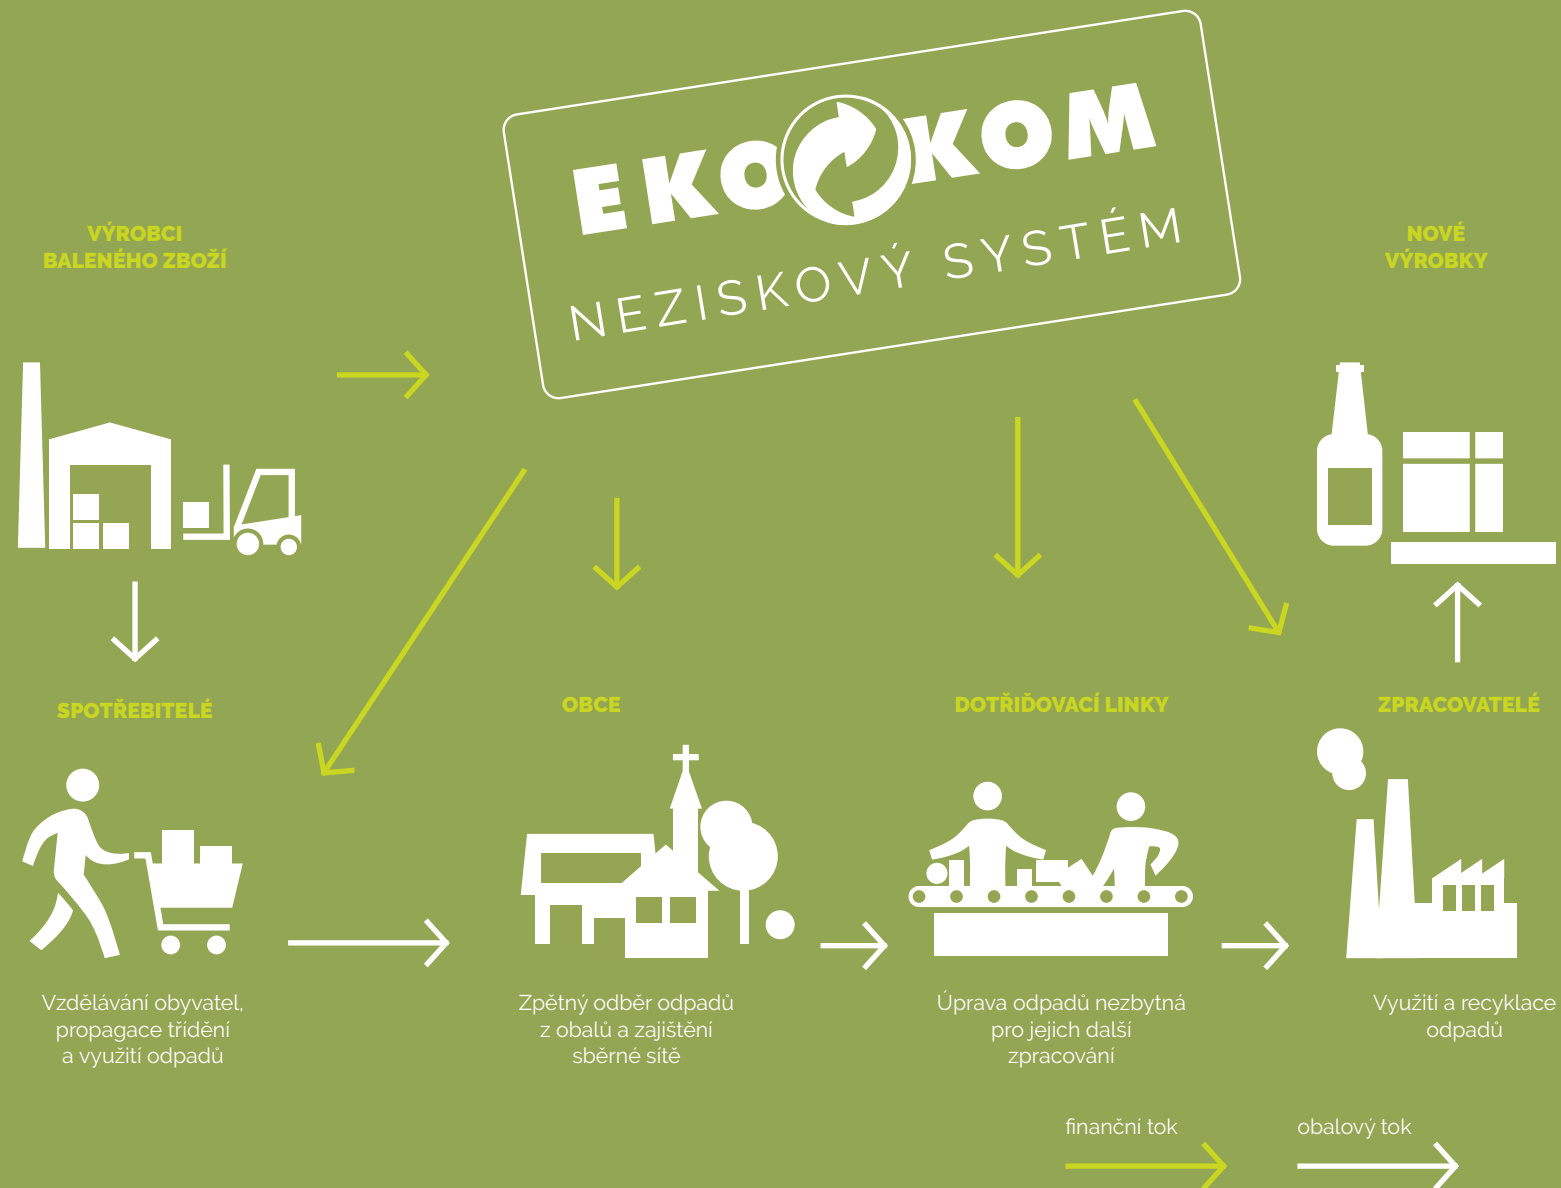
EKO KOM
NEZISKOVÝ SYSTÉM

VÝROBCI BALENÉHO ZBOŽÍ

NOVÉ VÝROBKY

SPOTŘEBITELÉ

OBCE

DOTŘIĎOVACÍ LINKY

ZPRACOVATELÉ

Vzdělávání obyvatel, propagace třídění a využití odpadů

Zpětný odběr odpadů z obalů a zajištění sběrné sítě

Úprava odpadů nezbytná pro jejich další zpracování

Využití a recyklace odpadů

finanční tok

obalový tok